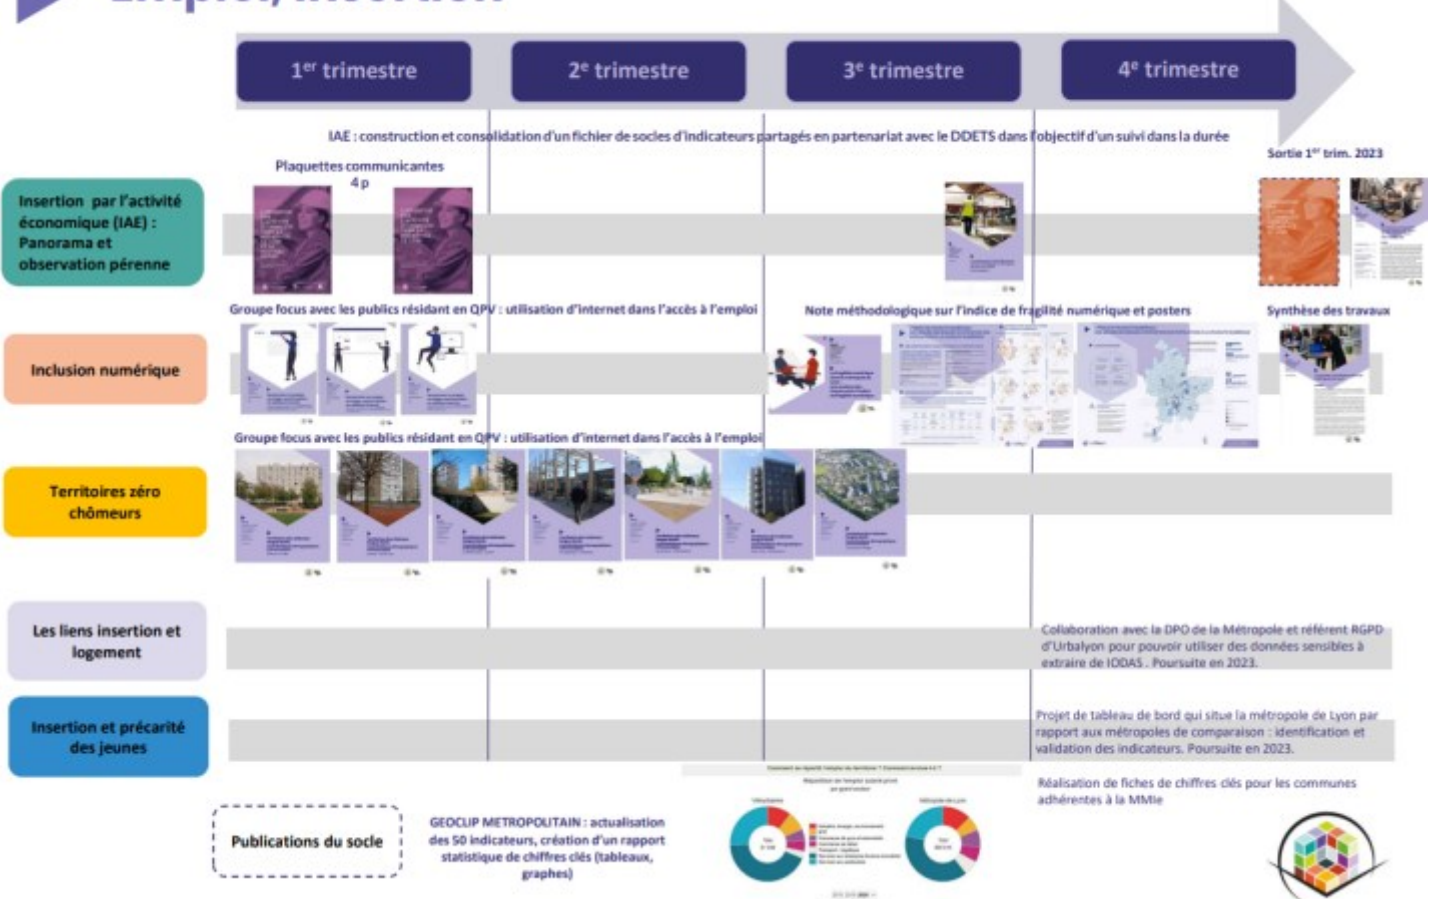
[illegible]

$1^{er}$ trimestre

$2^{e}$ trimestre

$3^{e}$ trimestre

$4^{e}$ trimestre

IAE : construction et consolidation d'un fichier de socles d'indicateurs partagés en partenariat avec le DDETS dans l'objectif d'un suivi dans la durée

Sortie $1^{er}$ trim. 2023

Plaquettes communicantes 4 p

Insertion par l'activité économique (IAE) : Panorama et observation pérenne

Groupe focus avec les publics résidant en QPV : utilisation d'internet dans l'accès à l'emploi

Note méthodologique sur l'indice de fragilité numérique et posters

Synthèse des travaux

Inclusion numérique

Groupe focus avec les publics résidant en QPV : utilisation d'internet dans l'accès à l'emploi

Territoires zéro chômeurs

Les liens insertion et logement

Collaboration avec la DPO de la Métropole et référent RGPD d'Urbalyon pour pouvoir utiliser des données sensibles à extraire de IODAS. Poursuite en 2023.

Insertion et précarité des jeunes

Projet de tableau de bord qui situe la métropole de Lyon par rapport aux métropoles de comparaison : identification et validation des indicateurs. Poursuite en 2023.

Réalisation de fiches de chiffres clés pour les communes adhérentes à la MMIe

Publications du socle

GEOCLIP METROPOLITAIN : actualisation des 50 indicateurs, création d'un rapport statistique de chiffres clés (tableaux, graphes)